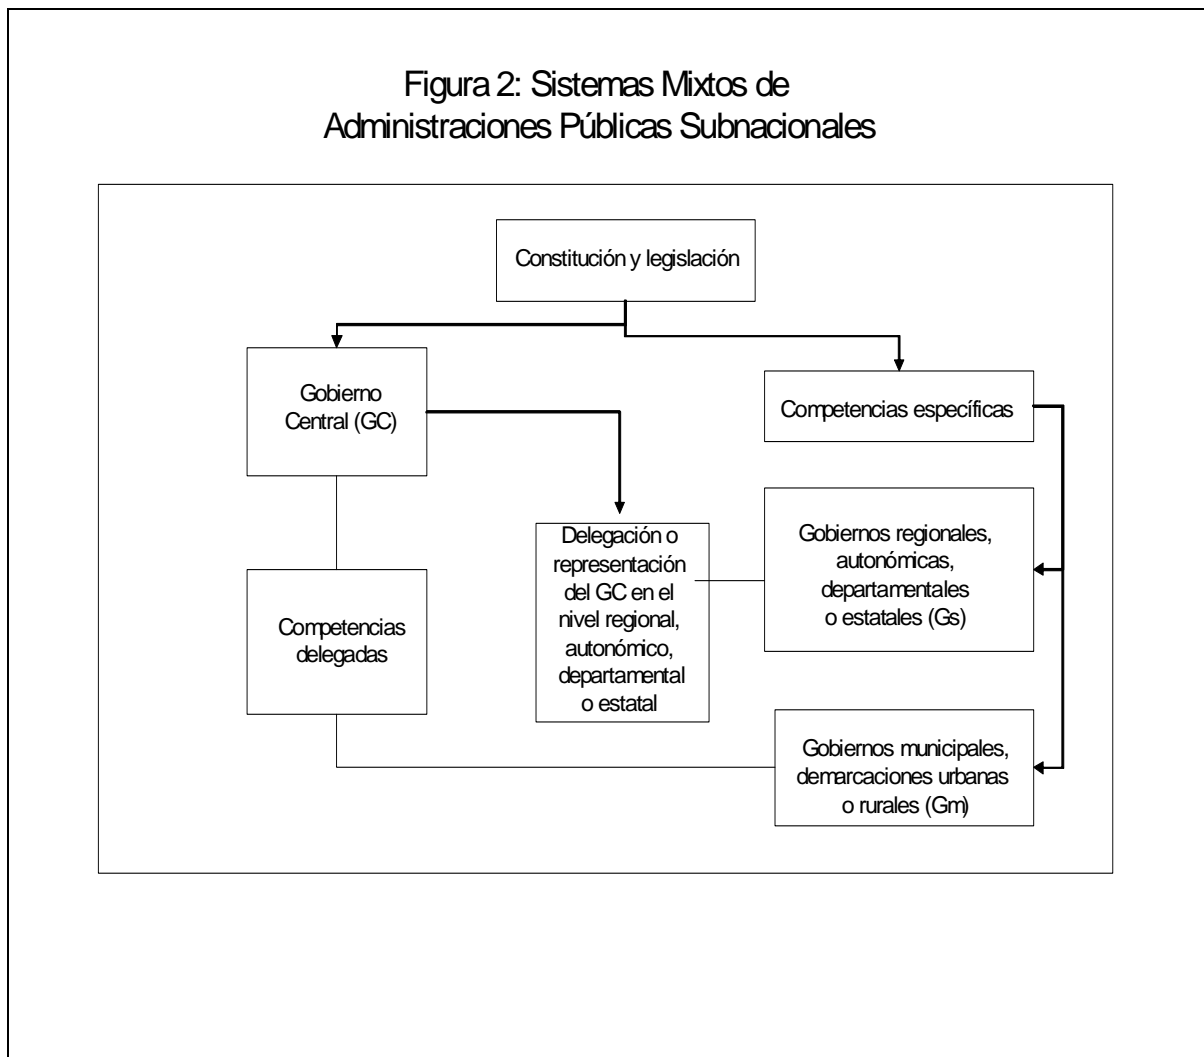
Figura 2: Sistemas Mixtos de Administraciones Públicas Subnacionales

Constitución y legislación

Gobierno Central (GC)

Competencias específicas

Delegación o representación del GC en el nivel regional, autonómico, departamental o estatal

Gobiernos regionales, autonómicas, departamentales o estatales (Gs)

Competencias delegadas

Gobiernos municipales, demarcaciones urbanas o rurales (Gm)